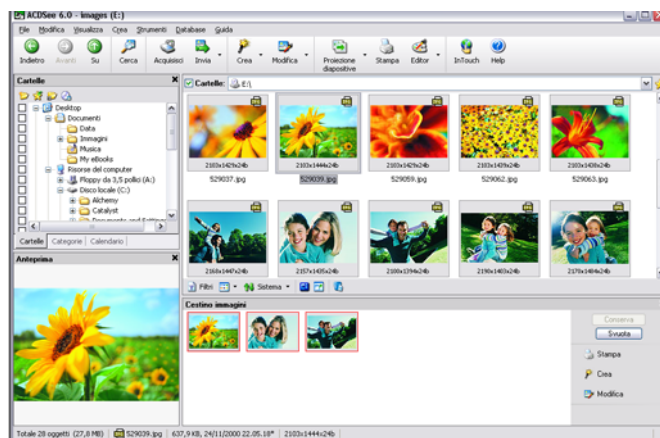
ACDSee 6.0 - images (E:)

File Modifica Visualizza Crea Strumenti Database Guida

Indietro Avanti Su Cerca Acquisisci Invia Crea Modifica Proiezione diapositive Stampa Editor InTouch Help

Cartelle

Desktop
Documenti
Data
Immagini
Musica
My eBooks
Risorse del computer
Floppy da 3,5 pollici (A:)
Disco locale (C:)
Alchemy
Catalyst
Documents and Settings

Cartelle Categorie Calendario

Anteprima

Cartelle: E:\

2103x1429x24b 529037.jpg
2103x1444x24b 529039.jpg
2103x1429x24b 529059.jpg
2103x1429x24b 529062.jpg
2103x1408x24b 529063.jpg
2168x1447x24b
2157x1435x24b
2100x1394x24b
2190x1463x24b
2170x1484x24b

Filtri Sistema

Cestino immagini

Conserva
Svuota
Stampa
Crea
Modifica

Totale 28 oggetti (27,0 MB) 529039.jpg 637,9 KB, 24/11/2000 22.05.18* 2103x1444x24b